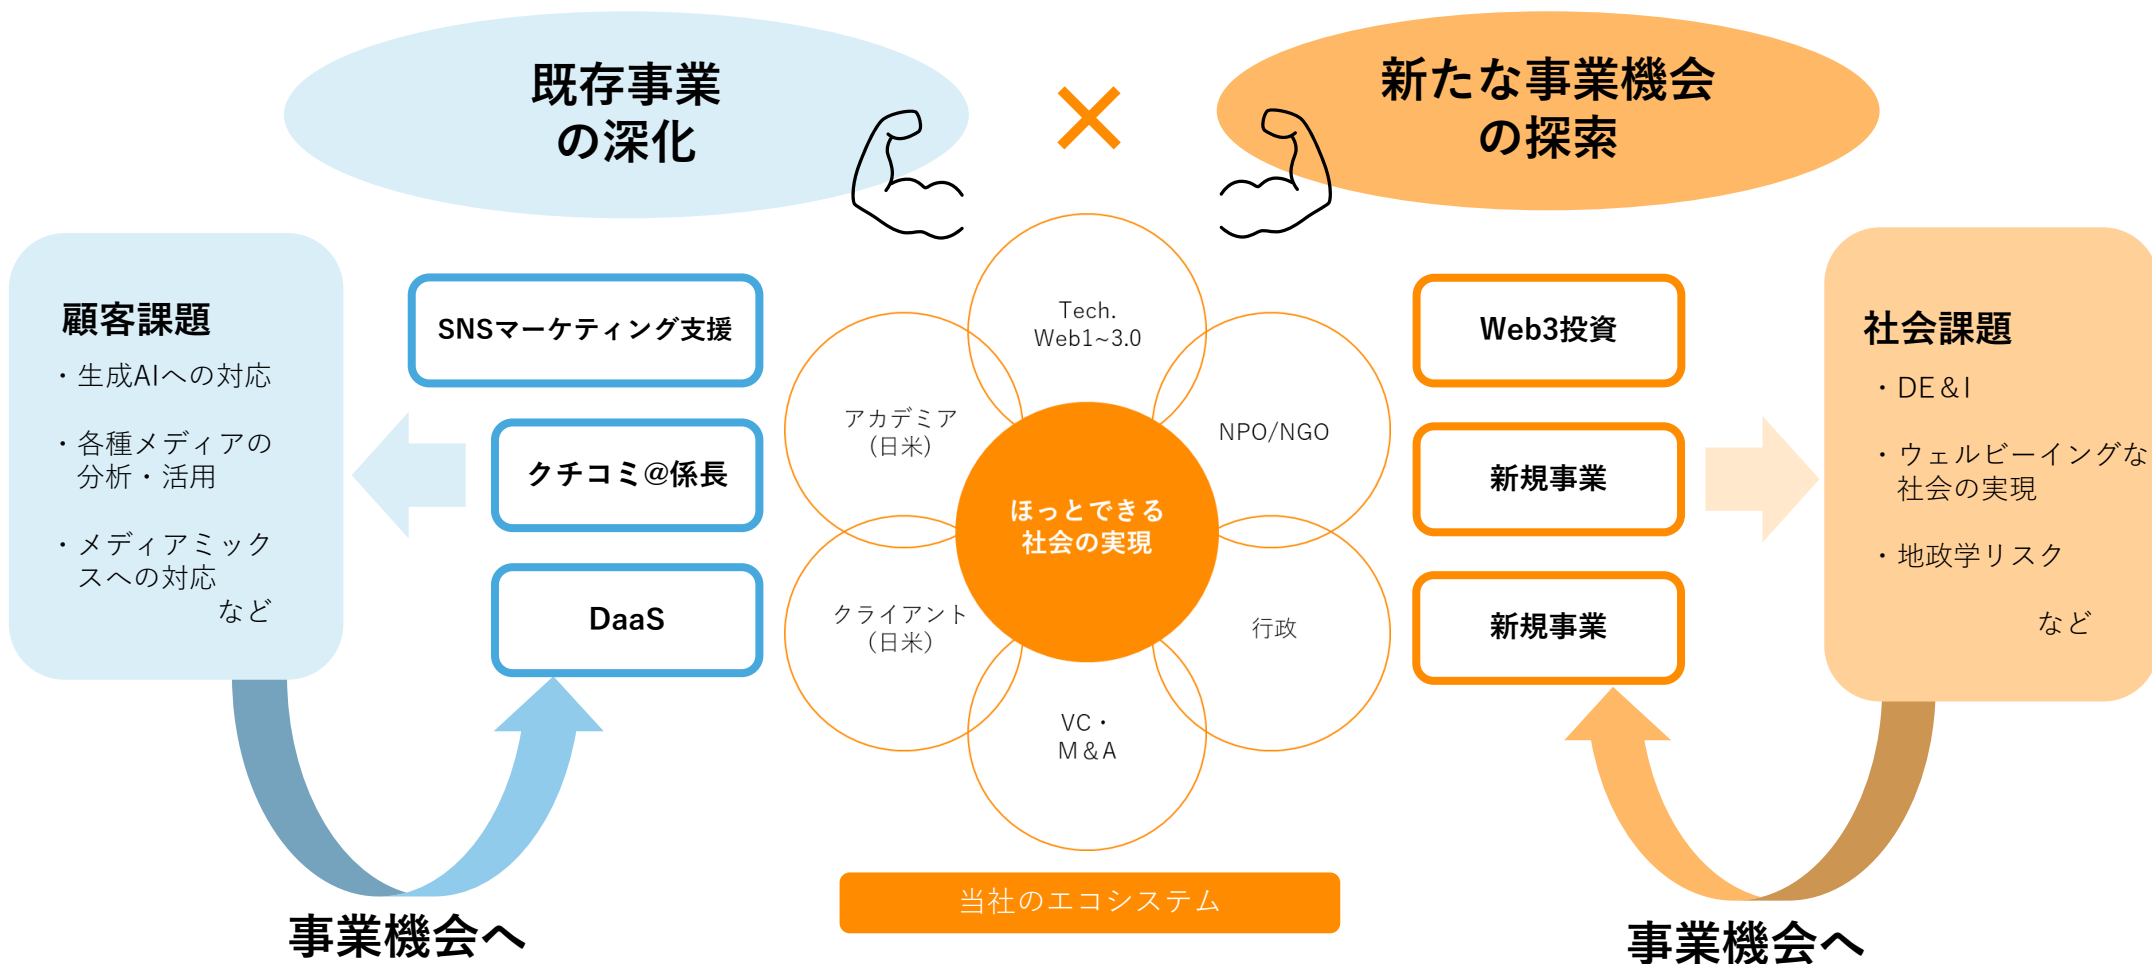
既存事業の深化

×

新たな事業機会の探索

顧客課題
・生成AIへの対応
・各種メディアの分析・活用
・メディアミックスへの対応
など

SNSマーケティング支援

クチコミ@係長

DaaS

Tech.
Web1~3.0

アカデミア
(日米)

NPO/NGO

ほっとできる
社会の実現

クライアント
(日米)

行政

VC・
M&A

当社のエコシステム

Web3投資

新規事業

新規事業

社会課題
・DE&I
・ウェルビーイングな社会の実現
・地政学リスク
など

事業機会へ

事業機会へ